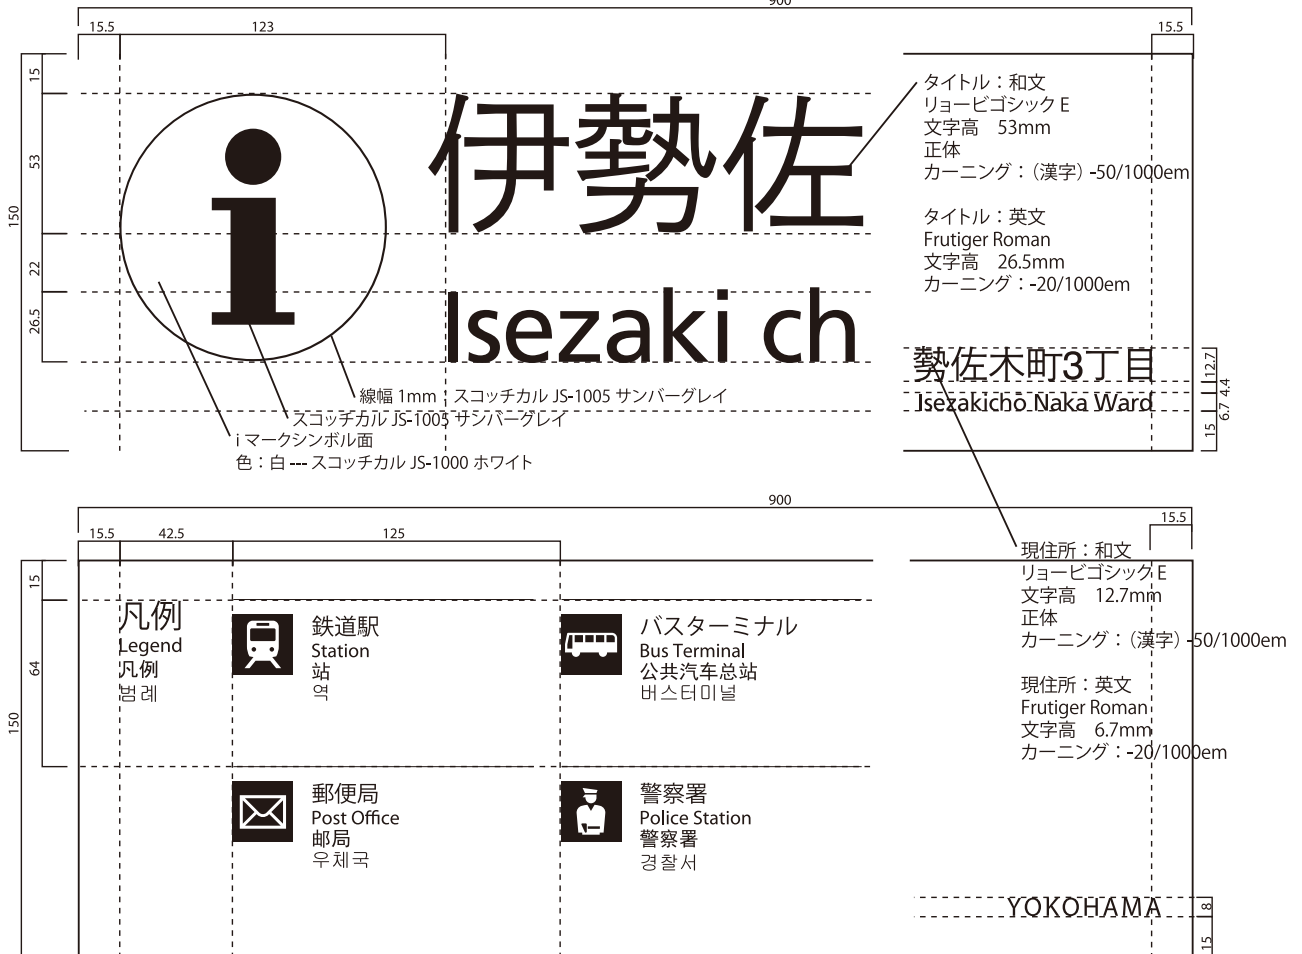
900

15.5

123

15.5

15

53

150

22

26.5

伊勢佐

Isezaki ch

タイトル：和文
リョービゴシック E
文字高　53mm
正体
カーニング：（漢字）-50/1000em

タイトル：英文
Frutiger Roman
文字高　26.5mm
カーニング：-20/1000em

勢佐木町3丁目

Isezakicho Naka Ward

12.7

6.7

4.4

15

線幅 1mm　スコッチカル JS-1005 サンバーグレイ

スコッチカル JS-1005 サンバーグレイ

i マークシンボル面

色：白 --- スコッチカル JS-1000 ホワイト

900

15.5

15.5

42.5

125

15

64

150

凡例
Legend
凡例
범례

鉄道駅
Station
站
역

バスターミナル
Bus Terminal
公共汽车总站
버스터미널

現住所：和文
リョービゴシック E
文字高　12.7mm
正体
カーニング：（漢字）-50/1000em

現住所：英文
Frutiger Roman
文字高　6.7mm
カーニング：-20/1000em

郵便局
Post Office
邮局
우체국

警察署
Police Station
警察署
경찰서

YOKOHAMA

8

15